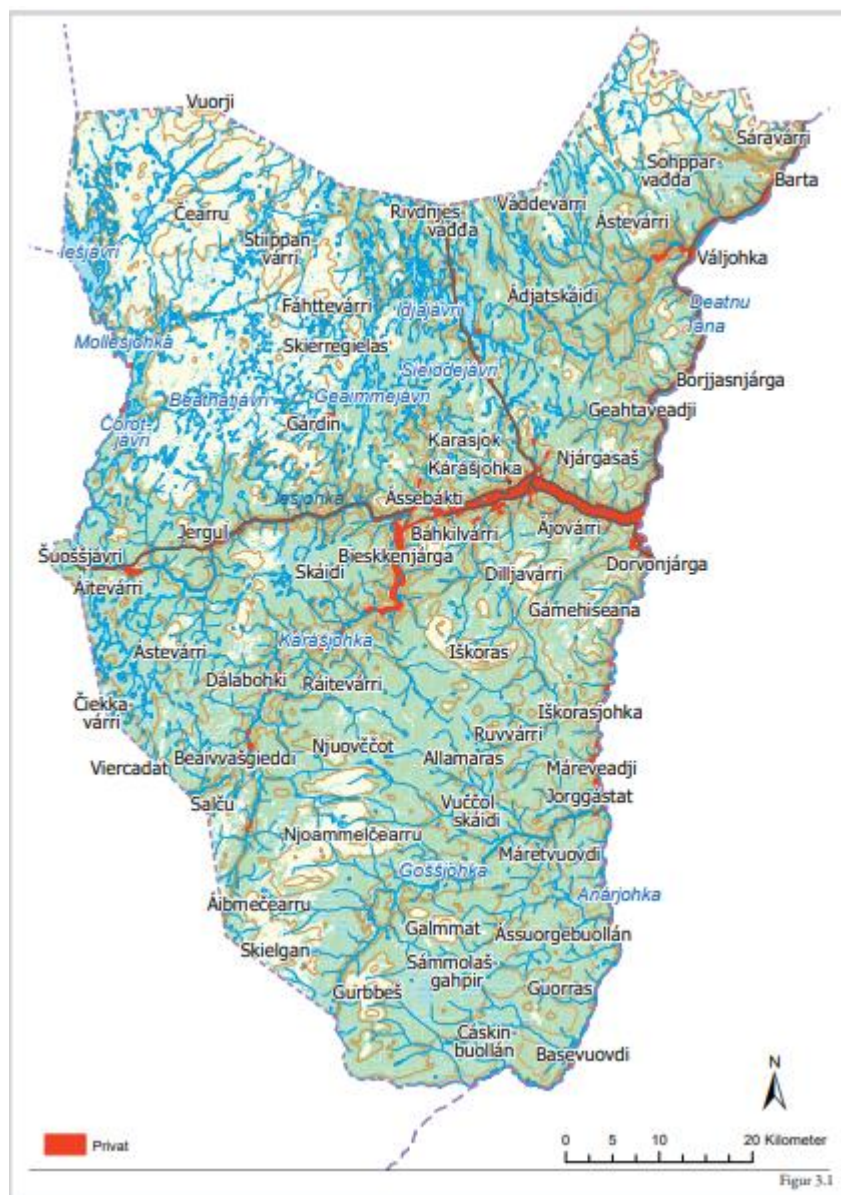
Vuorji
Sáravárri
Sohppar vadda
Barta
Čearru
Rivdnjes vadda
Váddevárri
Ástevárri
Iešjávri
Stiippan várri
Váljohka
Fáhttevárri
Idjajávri
Ádjatskáidi
Deatnu Tana
Mollešjohka
Skierregielas
Sieiddejávri
Beahtajávri
Geaimmejávri
Borjjasnjárga
Čorot-jávri
Gárdin
Geahtaveadji
Karasjok
Kárášjohka
Njárgasaš
Iešjohka
Ássebákti
Jergul
Báhkilvárri
Ájovárri
Šuoššjávri
Bieskkenjárga
Aitevárri
Skáidi
Dilljavárri
Dorvonjárga
Gámehiseana
Kárásjohka
Iškoras
Ástevárri
Dálabohki
Ráitevárri
Čiekka várri
Iškorasjohka
Ruvvárri
Beaivvašgieddi
Njuovččot
Viercadat
Allamaras
Máreveadji
Salču
Vuččol skáidi
Jorggástat
Njoammelčearru
Máretvuovdi
Gossjohka
Anárjohka
Áibmečearru
Galmmat
Ássuorgebuollán
Skielgan
Sámmolaš gahpir
Gurbbeš
Guorras
Čáskin buollán
Basevuovdi
N
Privat
0 5 10 20 Kilometer
Figur 3.1